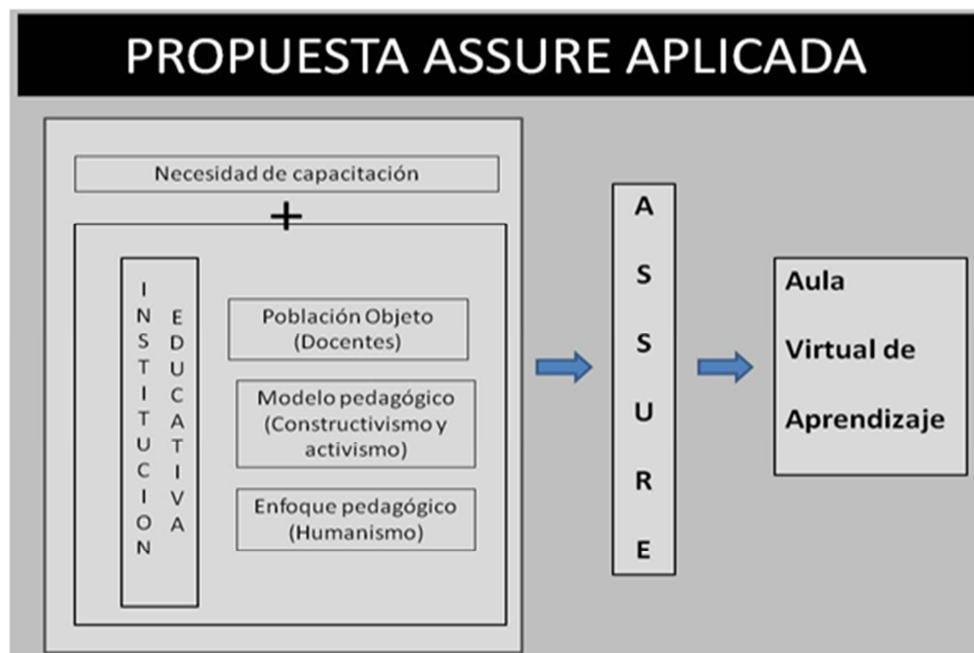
PROPUESTA ASSURE APLICADA

Necesidad de capacitación

+

INSTITUCION EDUCATIVA

Población Objeto (Docentes)

Modelo pedagógico (Constructivismo y activismo)

Enfoque pedagógico (Humanismo)

ASSURE

Aula Virtual de Aprendizaje